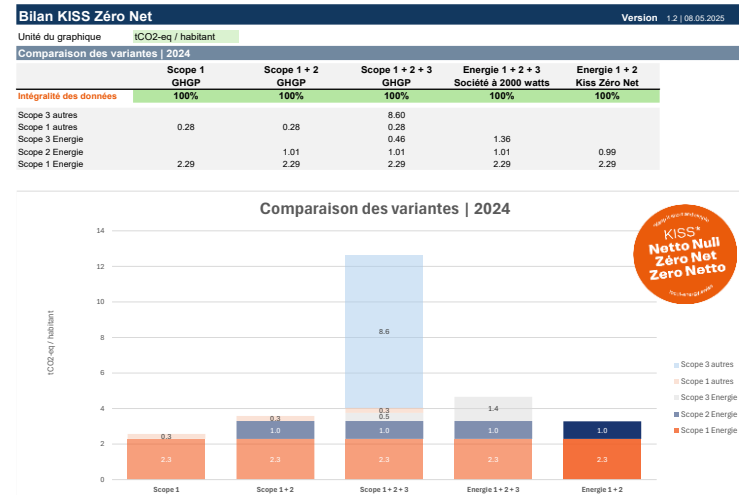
Bilan KISS Zéro Net

Version 1.2 | 08.05.2025

Unité du graphique tCO2-eq / habitant

Comparaison des variantes | 2024

| | Scope 1 GHGP | Scope 1 + 2 GHGP | Scope 1 + 2 + 3 GHGP | Energie 1 + 2 + 3 Société à 2000 watts | Energie 1 + 2 Kiss Zéro Net |
|---|---|---|---|---|---|
| Intégralité des données | 100% | 100% | 100% | 100% | 100% |
| Scope 3 autres | | | 8.60 | | |
| Scope 1 autres | 0.28 | 0.28 | 0.28 | | |
| Scope 3 Energie | | | 0.46 | 1.36 | |
| Scope 2 Energie | | 1.01 | 1.01 | 1.01 | 0.99 |
| Scope 1 Energie | 2.29 | 2.29 | 2.29 | 2.29 | 2.29 |

Comparaison des variantes | 2024

tCO2-eq / habitant

14
12
10
8
6
4
2
0

0.3
2.3
0.3
1.0
2.3
8.6
0.3
0.5
1.0
2.3
1.4
1.0
2.3
1.0
2.3

Scope 1
Scope 1 + 2
Scope 1 + 2 + 3
Energie 1 + 2 + 3
Energie 1 + 2

Scope 3 autres
Scope 1 autres
Scope 3 Energie
Scope 2 Energie
Scope 1 Energie

KISS*
Netto Null
Zéro Net
Zero Netto